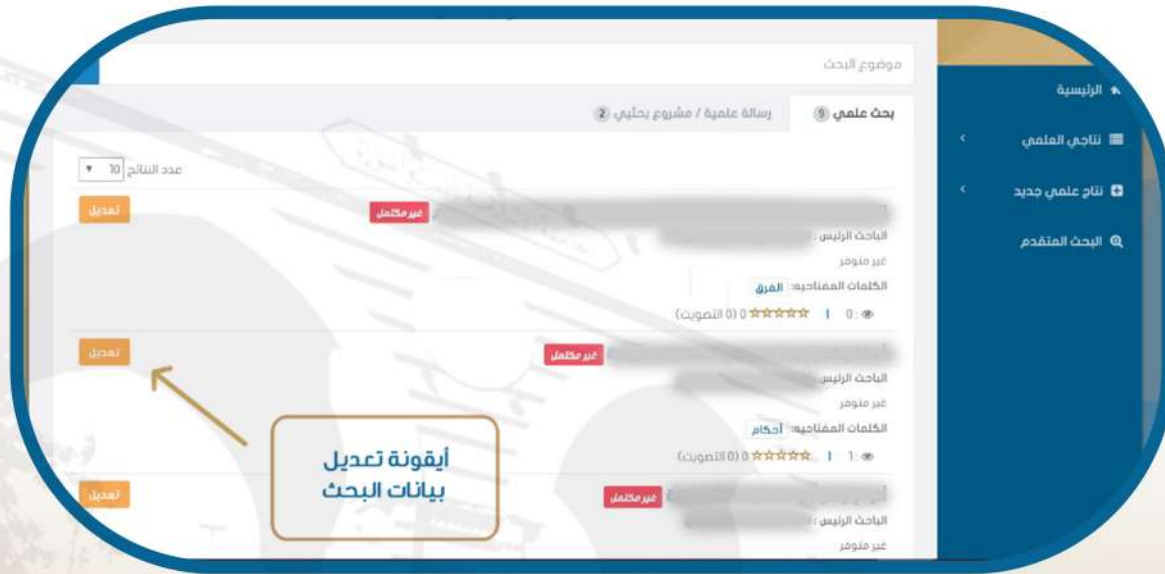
الرئيسية
نتاجي العلمي
نتاج علمي جديد
البحث المتقدم

موضوع البحث

بحث علمي 5
رسالة علمية / مشروع بحثي 2

عدد النتائج 10

غير مكتمل
تعديل
الباحث الرئيس :
غير متوفر
الكلمات المفتاحية: الفرق
0 : | 0 (0 التصويت)

غير مكتمل
تعديل
الباحث الرئيس :
غير متوفر
الكلمات المفتاحية: أحكام
1 : | 0 (0 التصويت)

أيقونة تعديل بيانات البحث

غير مكتمل
تعديل
الباحث الرئيس :
غير متوفر